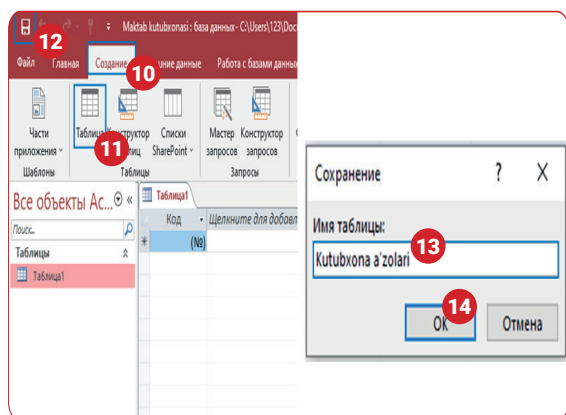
12

Maktab kutubxonasi : база данных- C:\Users\123\Doc

Файл Главная Создание 10 ние данные Работа с базами данных

Части приложения Шаблоны

Таблица Конструктор таблиц 11 Списки SharePoint Таблицы

Мастер запросов Конструктор запросов Запросы

Все объекты Ac... «

Поиск...

Таблицы

Таблица1

Таблица1

Код Щелкните для добавл

(№)

Сохранение ? X

Имя таблицы:

Kutubxona a'zolari 13

14

OK Отмена